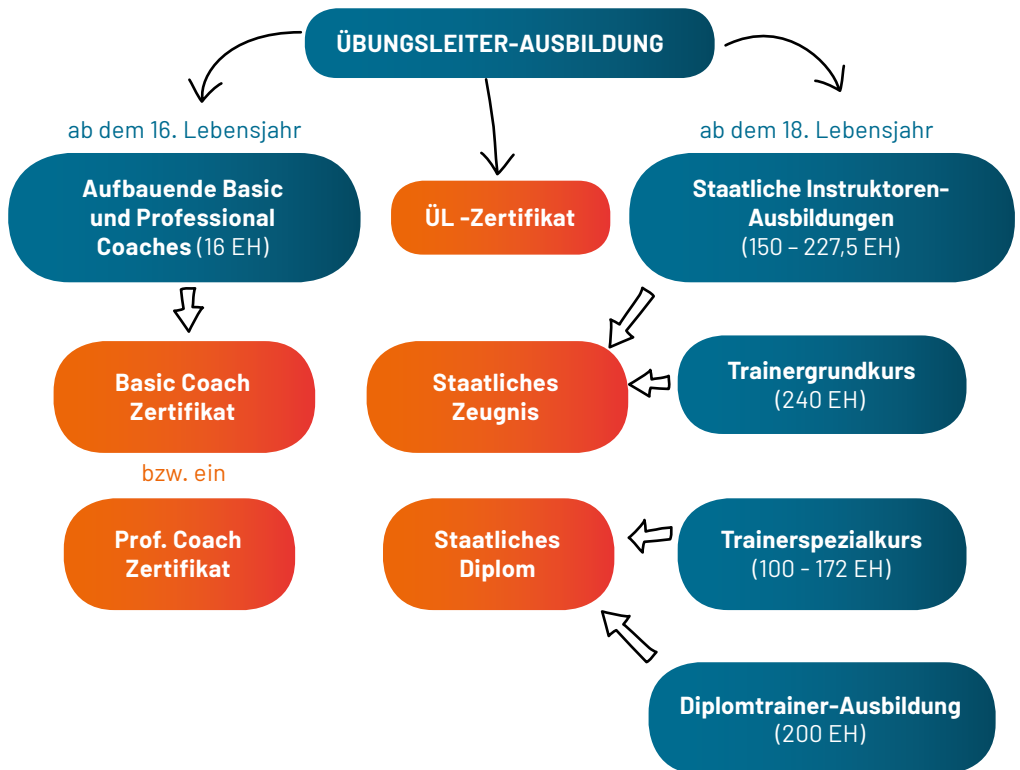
ÜBUNGSLEITER-AUSBILDUNG

ab dem 16. Lebensjahr

Aufbauende Basic und Professional Coaches (16 EH)

ÜL -Zertifikat

ab dem 18. Lebensjahr

Staatliche Instruktoren-Ausbildungen (150 – 227,5 EH)

Basic Coach Zertifikat

bzw. ein

Prof. Coach Zertifikat

Staatliches Zeugnis

Trainergrundkurs (240 EH)

Staatliches Diplom

Trainerspezialkurs (100 - 172 EH)

Diplomtrainer-Ausbildung (200 EH)